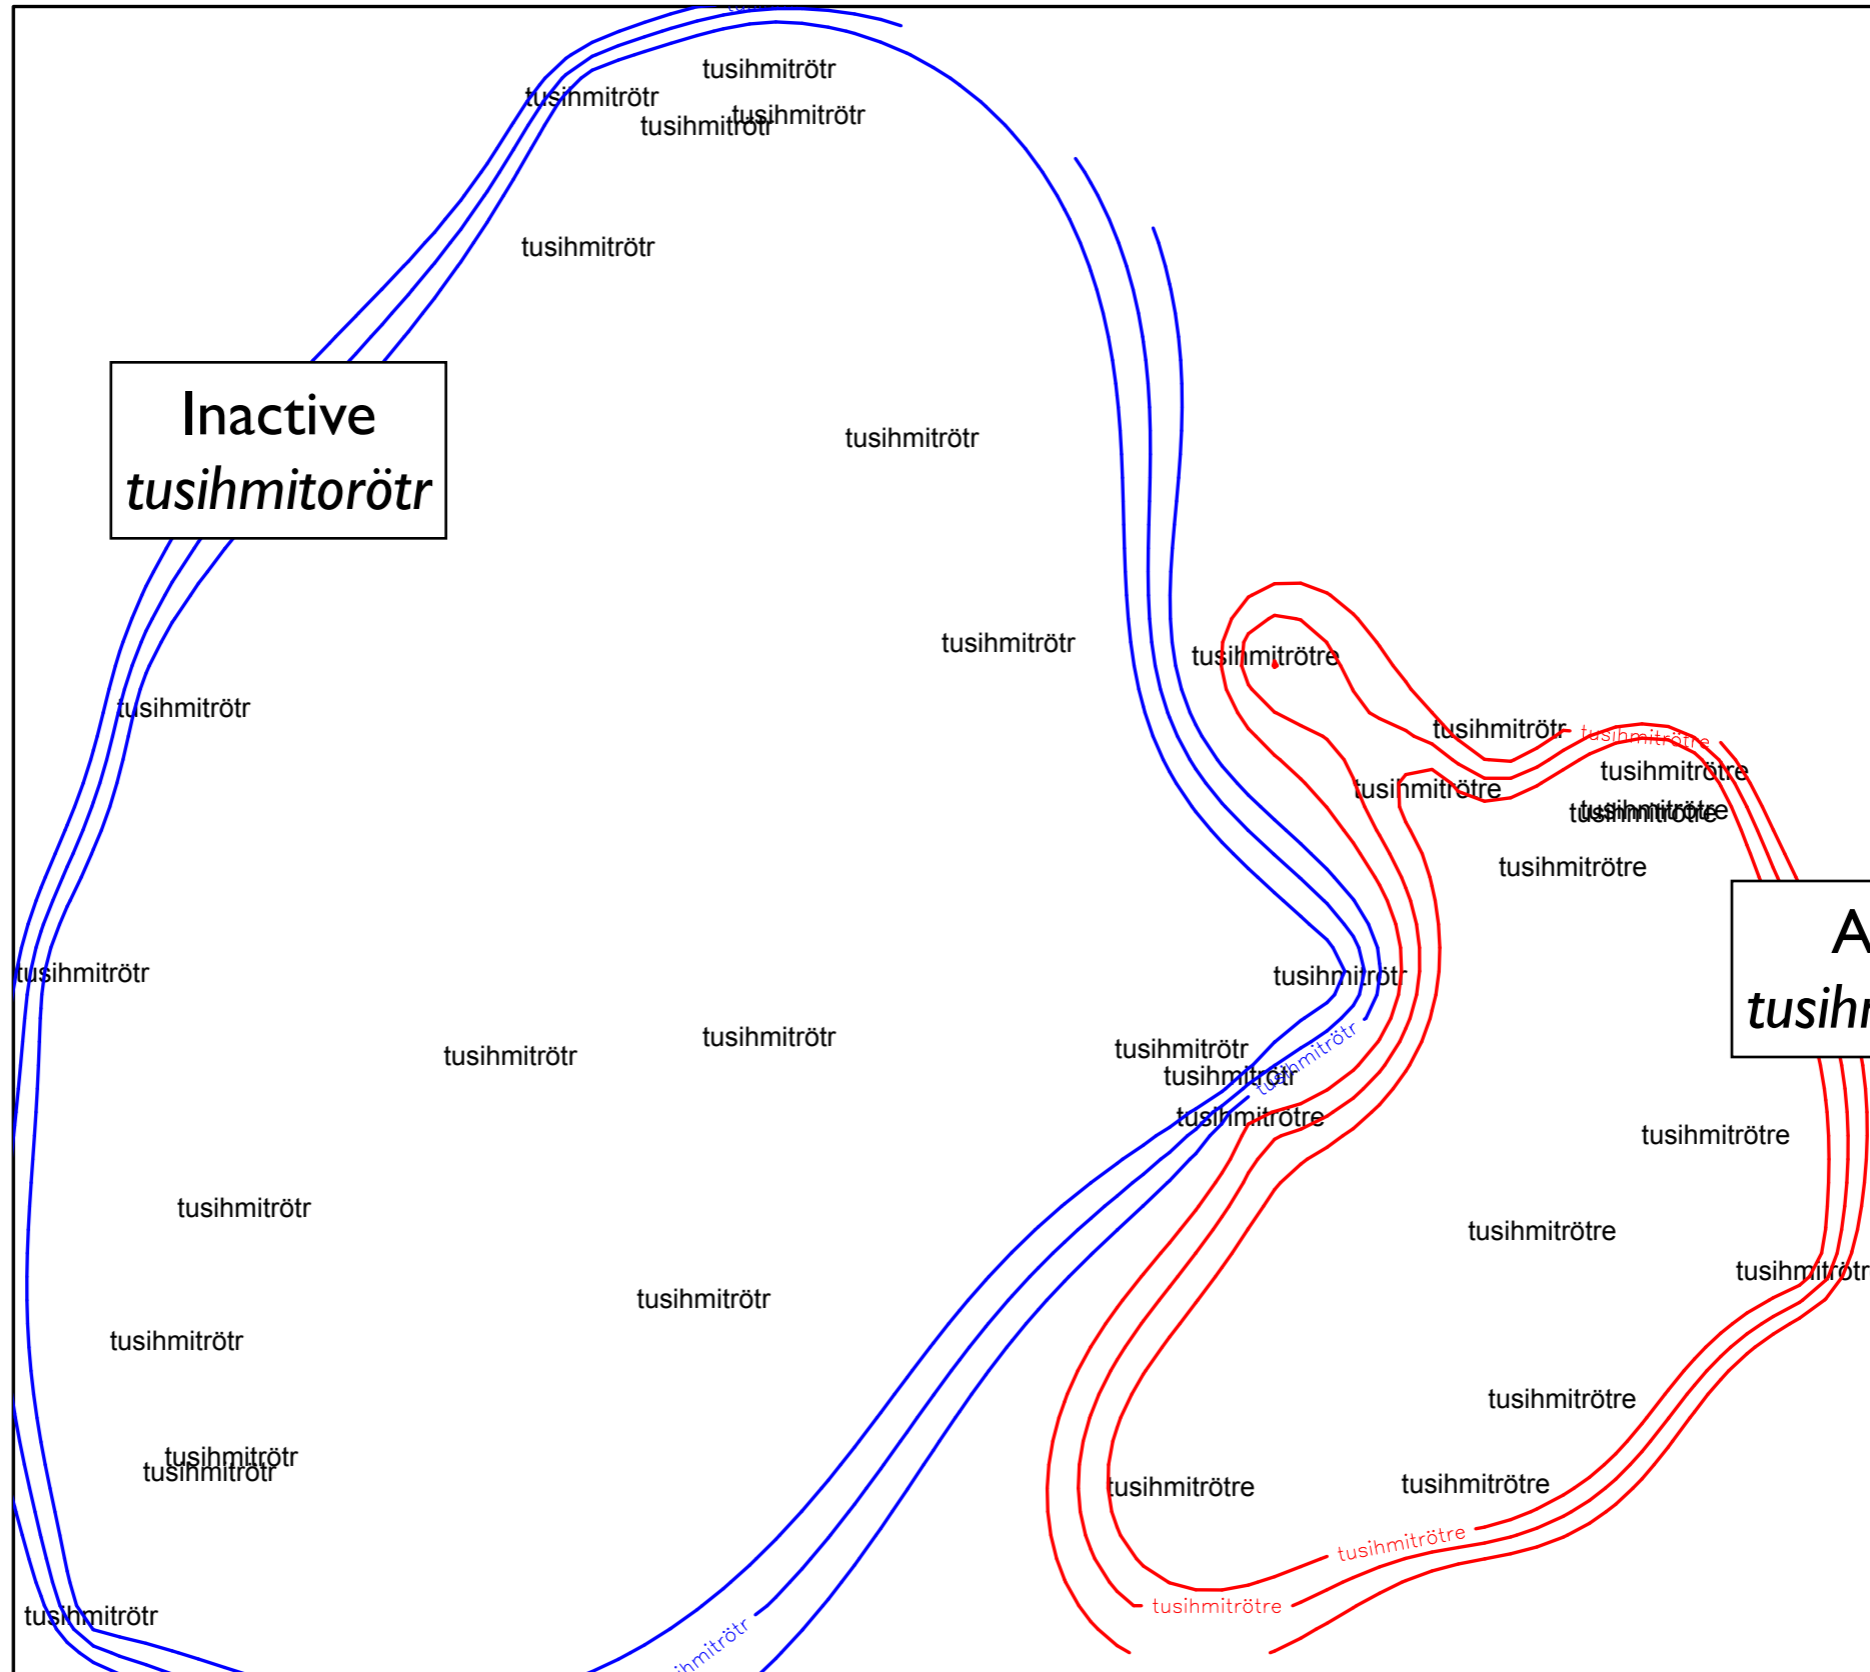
Inactive
tusihmitorötr

tusihmitrötr
tusihmitrötr
tusihmitrötr
tusihmitrötr
tusihmitrötr
tusihmitrötr
tusihmitrötr
tusihmitrötr
tusihmitrötre
tusihmitrötr
tusihmitrötre
tusihmitrötre
tusihmitrötre
tusihmitrötre
tusihmitrötre
tusihmitrötre
tusihmitrötr
tusihmitrötr
tusihmitrötr
tusihmitrötr
tusihmitrötr
tusihmitrötr
tusihmitrötre
tusihmitrötre
tusihmitrötre
tusihmitrötr
tusihmitrötr
tusihmitrötr
tusihmitrötr
tusihmitrötr
tusihmitrötr
tusihmitrötre
tusihmitrötre
tusihmitrötre
tusihmitrötre
tusihmitrötre
tusihmitrötr
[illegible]hmitrötr

A
tusih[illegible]